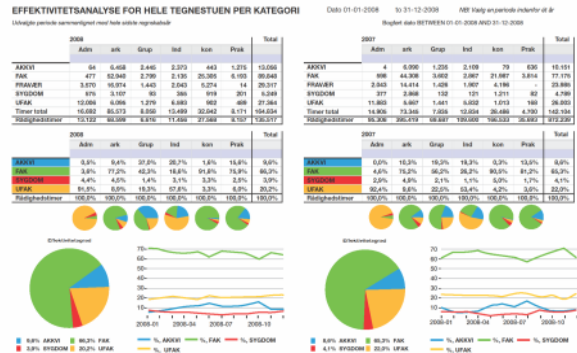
EFFEKTIVITETSANALYSE FOR HELE TEGNESTUEN PER KATEGORI

Dato 01-01-2008 to 31-12-2008

NB! Vælg en periode indenfor ét år

Udvalgte periode sammenlignet med hele sidste regnskabsår

Bogført dato BETWEEN 01-01-2008 AND 31-12-2008

| 2008 | Adm | ark | Grup | Ind | kon | Prak | Total |
|---|---|---|---|---|---|---|---|
| AKKVI | 64 | 6.458 | 2.445 | 2.373 | 443 | 1.275 | 13.056 |
| FAK | 477 | 52.942 | 2.799 | 2.135 | 25.305 | 6.193 | 89.848 |
| FRAVÆR | 3.570 | 16.974 | 1.445 | 2.043 | 5.274 | 14 | 29.317 |
| SYGDOM | 675 | 3.107 | 95 | 395 | 919 | 201 | 5.249 |
| UFAK | 12.056 | 6.056 | 1.279 | 6.083 | 962 | 468 | 27.384 |
| Timer total | 16.882 | 85.573 | 8.150 | 13.499 | 32.042 | 8.171 | 164.634 |
| Rådighedstimer | 13.122 | 69.599 | 6.610 | 11.456 | 27.368 | 8.157 | 135.317 |

| 2007 | Adm | ark | Grup | Ind | kon | Prak | Total |
|---|---|---|---|---|---|---|---|
| AKKVI | 4 | 6.000 | 1.235 | 2.109 | 79 | 836 | 10.151 |
| FAK | 898 | 44.308 | 3.602 | 2.867 | 21.687 | 3.814 | 77.176 |
| FRAVÆR | 2.043 | 14.414 | 1.426 | 1.867 | 4.199 | 1 | 23.885 |
| SYGDOM | 377 | 2.868 | 132 | 121 | 1.211 | 82 | 4.799 |
| UFAK | 11.883 | 6.607 | 1.441 | 5.832 | 1.013 | 188 | 26.993 |
| Timer total | 14.806 | 73.349 | 7.836 | 12.834 | 28.486 | 4.790 | 142.104 |
| Rådighedstimer | 12.763 | 58.935 | 6.410 | 10.967 | 24.287 | 4.789 | 118.219 |

| | Adm | ark | Grup | Ind | kon | Prak | Total |
|---|---|---|---|---|---|---|---|
| AKKVI | 0,5% | 9,4% | 37,0% | 20,7% | 1,6% | 15,6% | 9,6% |
| FAK | 3,6% | 77,2% | 42,3% | 18,6% | 91,8% | 75,9% | 66,3% |
| SYGDOM | 4,4% | 4,5% | 1,4% | 3,1% | 3,3% | 2,5% | 3,9% |
| UFAK | 91,5% | 8,9% | 19,3% | 57,6% | 3,3% | 6,0% | 20,2% |
| Rådighedstimer | 100,0% | 100,0% | 100,0% | 100,0% | 100,0% | 100,0% | 100,0% |

| | Adm | ark | Grup | Ind | kon | Prak | Total |
|---|---|---|---|---|---|---|---|
| AKKVI | 0,0% | 10,3% | 19,3% | 19,3% | 0,3% | 13,5% | 8,6% |
| FAK | 4,6% | 75,2% | 56,2% | 26,2% | 90,5% | 81,2% | 65,3% |
| SYGDOM | 3,0% | 4,9% | 2,1% | 1,1% | 5,0% | 1,7% | 4,1% |
| UFAK | 92,4% | 9,6% | 22,5% | 53,4% | 4,2% | 3,0% | 22,0% |
| Rådighedstimer | 100,0% | 100,0% | 100,0% | 100,0% | 100,0% | 100,0% | 100,0% |

Effektivitetsgrad

9,6% AKKVI 66,3% FAK 3,9% SYGDOM 20,2% UFAK

%_AKKVI %_FAK %_SYGDOM %_UFAK

2008-01 2008-04 2008-07 2008-10

Effektivitetsgrad

8,6% AKKVI 65,3% FAK 4,1% SYGDOM 22,0% UFAK

%_AKKVI %_FAK %_SYGDOM %_UFAK

2008-01 2008-04 2008-07 2008-10